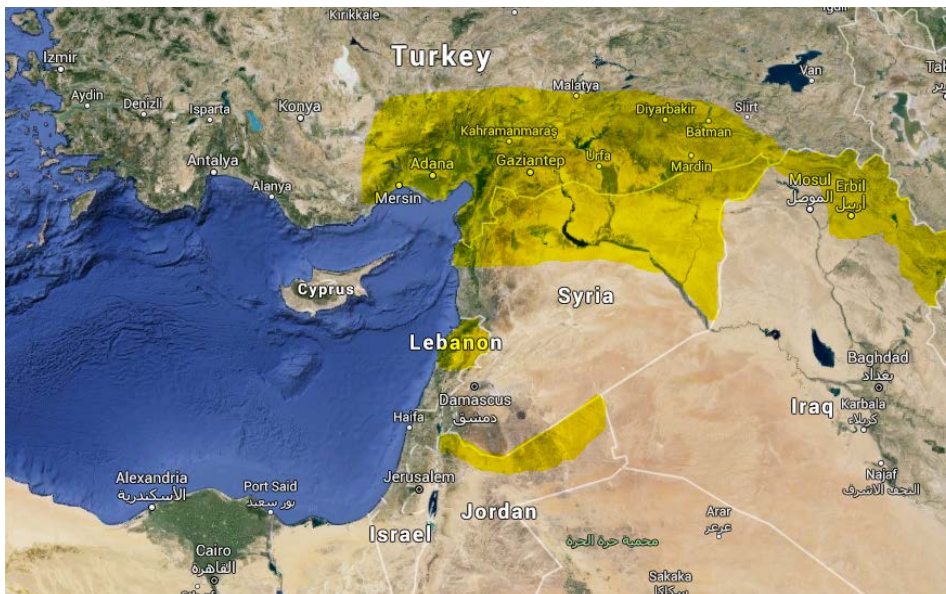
Kirikkale
Turkey
Van
Izmir
Malatya
Siirt
Aydin
Denizli
Isparta
Konya
Diyarbakir
Kahramanmaraş
Batman
Antalya
Adana
Gaziantep
Urfa
Mardin
Alanya
Mersin
Mosul
الموصل
Erbil
اربيل
Cyprus
Syria
Lebanon
Baghdad
بغداد
Damascus
دمشق
Haifa
Iraq
Karbala
كربلاء
Alexandria
الأسكندرية
Port Said
بور سعيد
Jerusalem
Najaf
النجف الاشرف
Jordan
Arar
عرعر
محمية حرة الحرة
Israel
Cairo
القاهرة
Sakaka
سكاكا